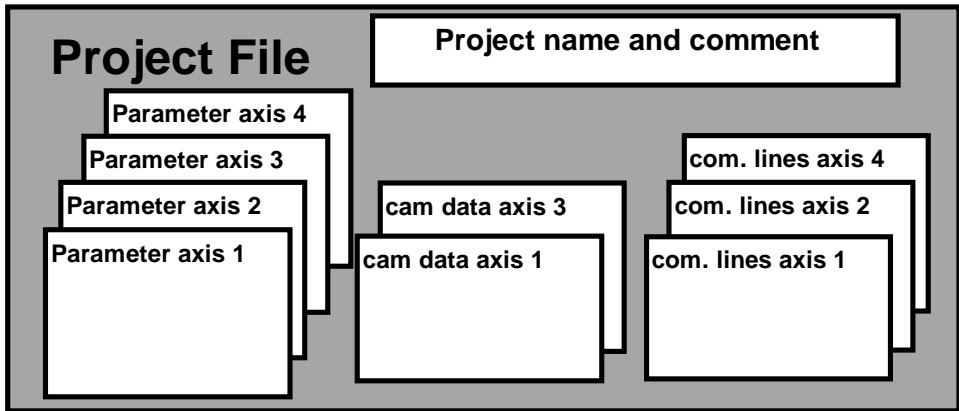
Project File

Project name and comment

Parameter axis 4

Parameter axis 3

Parameter axis 2

Parameter axis 1

cam data axis 3

cam data axis 1

com. lines axis 4

com. lines axis 2

com. lines axis 1